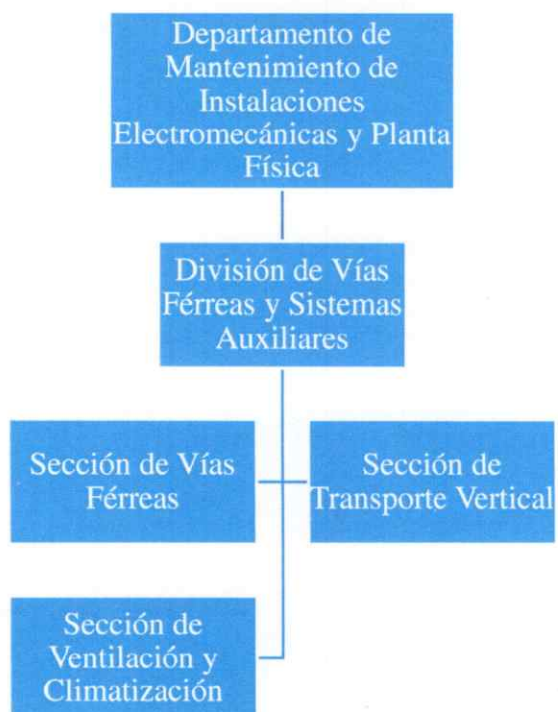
Departamento de Mantenimiento de Instalaciones Electromecánicas y Planta Física

División de Vías Férreas y Sistemas Auxiliares

Sección de Vías Férreas

Sección de Transporte Vertical

Sección de Ventilación y Climatización